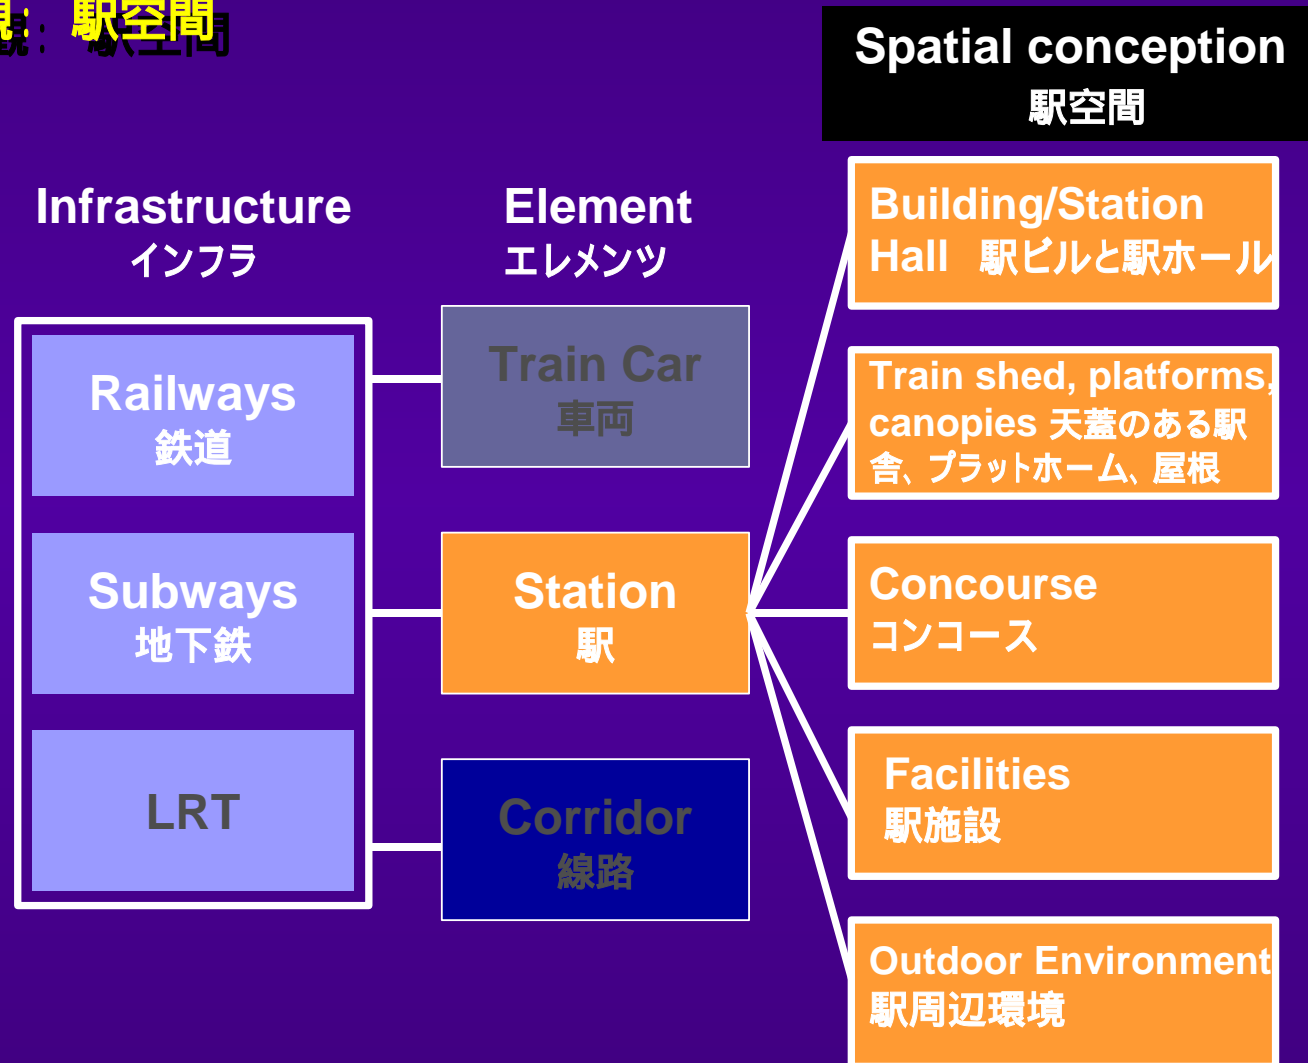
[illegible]観：駅空間

Spatial conception
駅空間

Infrastructure
インフラ

Element
エレメンツ

Railways
鉄道

Subways
地下鉄

LRT

Train Car
車両

Station
駅

Corridor
線路

Building/Station Hall 駅ビルと駅ホール

Train shed, platforms, canopies 天蓋のある駅舎、プラットホーム、屋根

Concourse
コンコース

Facilities
駅施設

Outdoor Environment
駅周辺環境